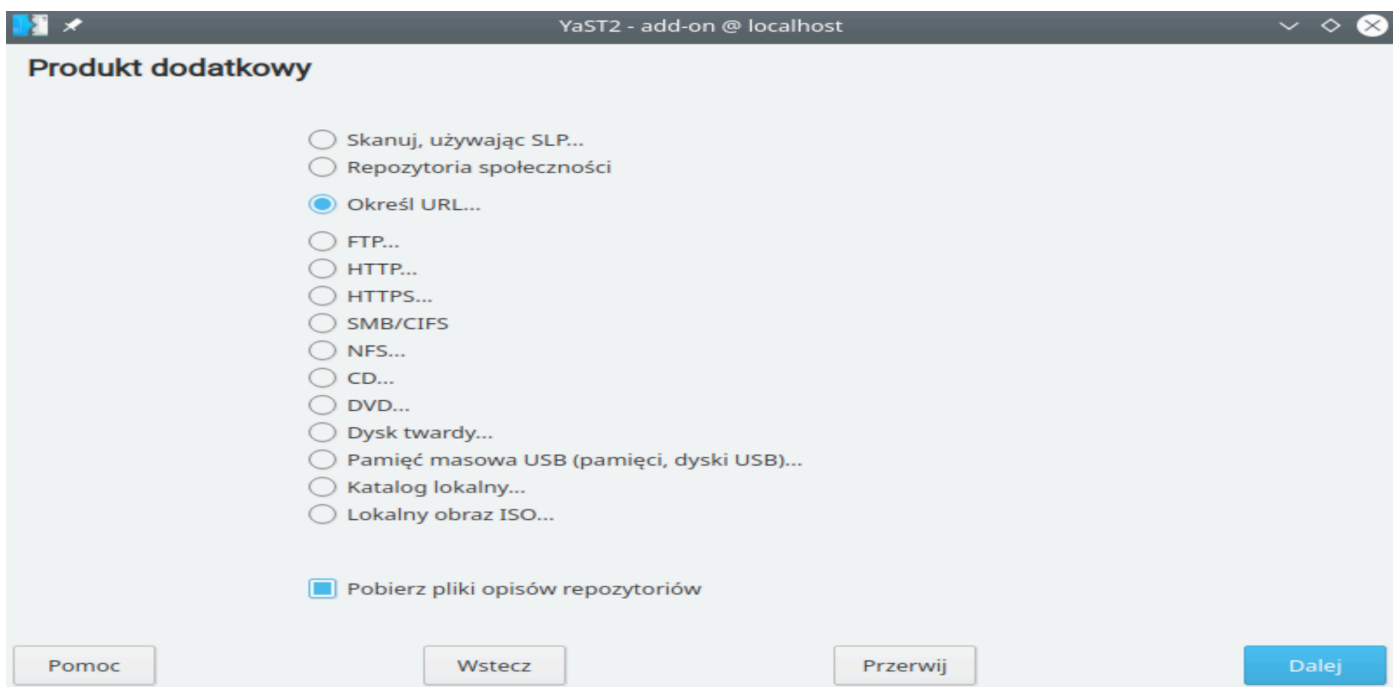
YaST2 - add-on @ localhost

Produkt dodatkowy

Skanuj, używając SLP...
Repozytoria społeczności
Określ URL...
FTP...
HTTP...
HTTPS...
SMB/CIFS
NFS...
CD...
DVD...
Dysk twardy...
Pamięć masowa USB (pamięci, dyski USB)...
Katalog lokalny...
Lokalny obraz ISO...

Pobierz pliki opisów repozytoriów

Pomoc
Wstecz
Przerwij
Dalej